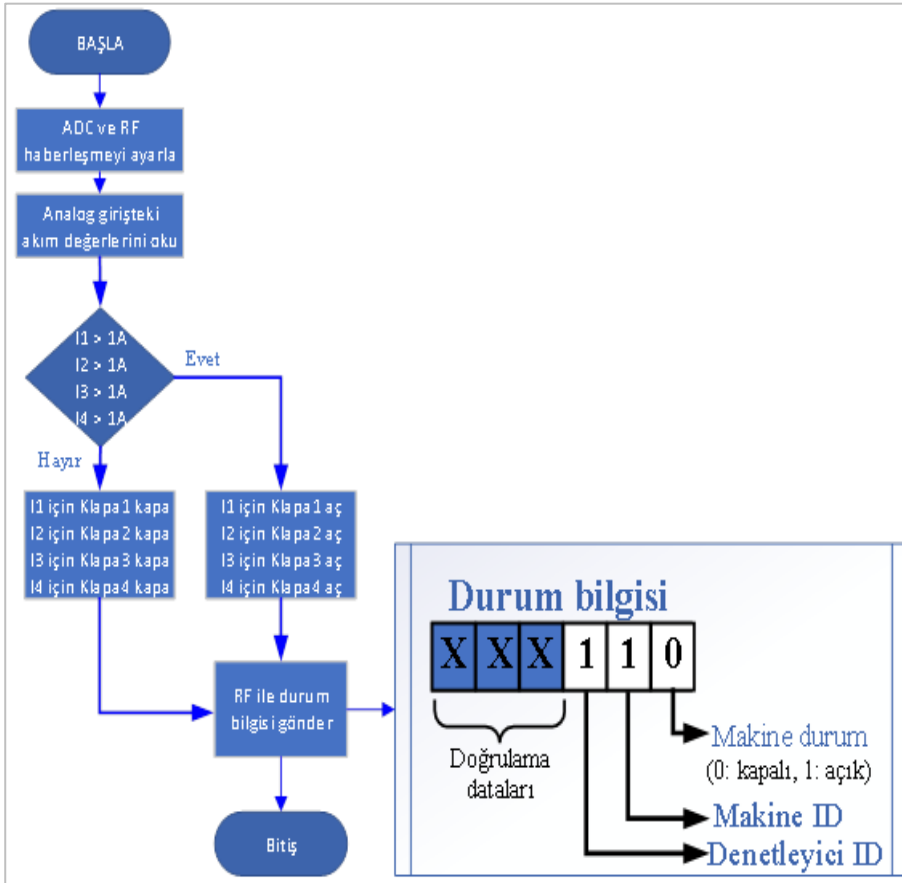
BAŞLA

ADC ve RF haberleşmeyi ayarla

Analog girişteki akım değerlerini oku

I1 > 1A
I2 > 1A
I3 > 1A
I4 > 1A

Evet

Hayır

I1 için Klapa1 kapa
I2 için Klapa2 kapa
I3 için Klapa3 kapa
I4 için Klapa4 kapa

I1 için Klapa1 aç
I2 için Klapa2 aç
I3 için Klapa3 aç
I4 için Klapa4 aç

RF ile durum bilgisi gönder

Bitiş

Durum bilgisi

| X | X | X | 1 | 1 | 0 |
|---|---|---|---|---|---|

Doğrulama dataları

Makine durum
(0: kapalı, 1: açık)

Makine ID

Denetleyici ID